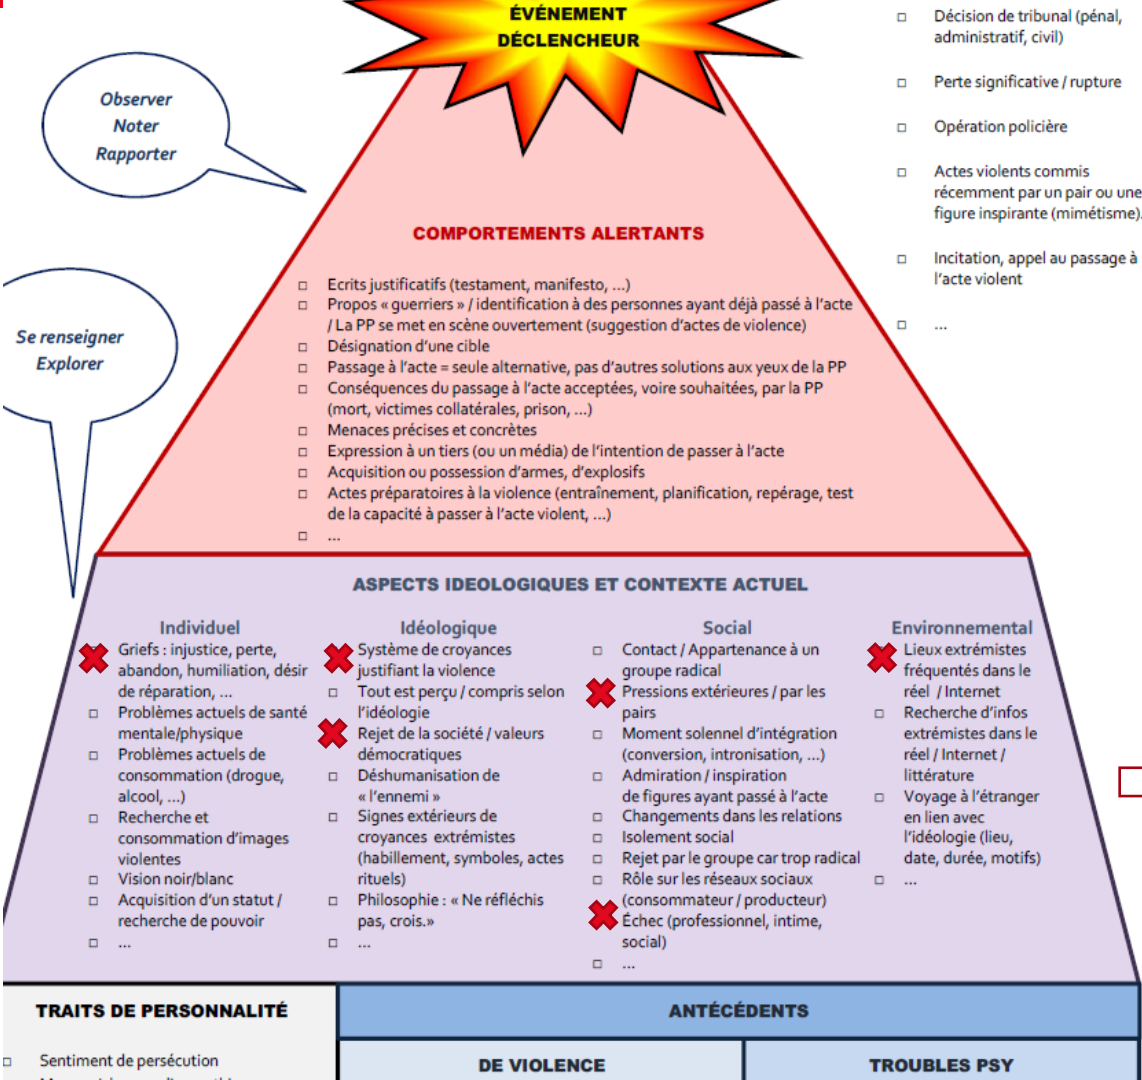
ÉVÉNEMENT DÉCLENCHEUR

Observer
Noter
Rapporter

Se renseigner
Explorer

Décision de tribunal (pénal, administratif, civil)
Perte significative / rupture
Opération policière
Actes violents commis récemment par un pair ou une figure inspirante (mimétisme).
Incitation, appel au passage à l'acte violent
…

COMPORTEMENTS ALERTANTS

Ecrits justificatifs (testament, manifesto, …)
Propos « guerriers » / identification à des personnes ayant déjà passé à l'acte / La PP se met en scène ouvertement (suggestion d'actes de violence)
Désignation d'une cible
Passage à l'acte = seule alternative, pas d'autres solutions aux yeux de la PP
Conséquences du passage à l'acte acceptées, voire souhaitées, par la PP (mort, victimes collatérales, prison, …)
Menaces précises et concrètes
Expression à un tiers (ou un média) de l'intention de passer à l'acte
Acquisition ou possession d'armes, d'explosifs
Actes préparatoires à la violence (entraînement, planification, repérage, test de la capacité à passer à l'acte violent, …)
…

ASPECTS IDEOLOGIQUES ET CONTEXTE ACTUEL

Individuel
Griefs : injustice, perte, abandon, humiliation, désir de réparation, …
Problèmes actuels de santé mentale/physique
Problèmes actuels de consommation (drogue, alcool, …)
Recherche et consommation d'images violentes
Vision noir/blanc
Acquisition d'un statut / recherche de pouvoir
…

Idéologique
Système de croyances justifiant la violence
Tout est perçu / compris selon l'idéologie
Rejet de la société / valeurs démocratiques
Déshumanisation de « l'ennemi »
Signes extérieurs de croyances extrémistes (habillement, symboles, actes rituels)
Philosophie : « Ne réfléchis pas, crois.»
…

Social
Contact / Appartenance à un groupe radical
Pressions extérieures / par les pairs
Moment solennel d'intégration (conversion, intronisation, …)
Admiration / inspiration de figures ayant passé à l'acte
Changements dans les relations
Isolement social
Rejet par le groupe car trop radical
Rôle sur les réseaux sociaux (consommateur / producteur)
Échec (professionnel, intime, social)
…

Environnemental
Lieux extrémistes fréquentés dans le réel / Internet
Recherche d'infos extrémistes dans le réel / Internet / littérature
Voyage à l'étranger en lien avec l'idéologie (lieu, date, durée, motifs)
…

TRAITS DE PERSONNALITÉ
Sentiment de persécution

ANTÉCÉDENTS
DE VIOLENCE
TROUBLES PSY